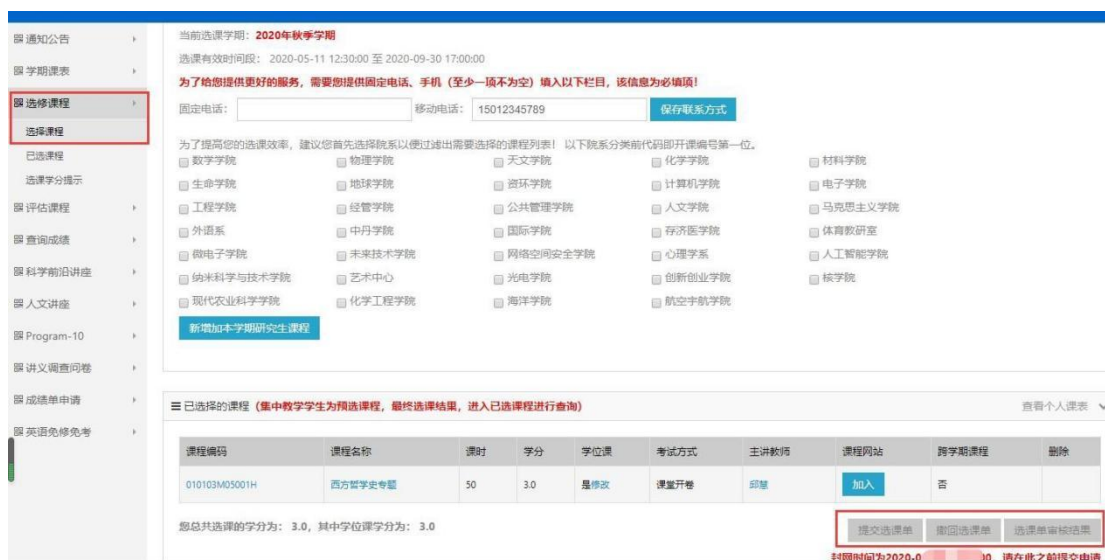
通知公告
学期课表
选修课程
选择课程
已选课程
选课学分提示
评估课程
查询成绩
科学前沿讲座
人文讲座
Program-10
讲义调查问卷
成绩单申请
英语免修免考

当前选课学期：2020年秋季学期
选课有效时间段：2020-05-11 12:30:00 至 2020-09-30 17:00:00
为了给您提供更好的服务，需要您提供固定电话、手机（至少一项不为空）填入以下栏目，该信息为必填项！
固定电话：
移动电话：15012345789
保存联系方式

为了提高您的选课效率，建议您首先选择院系以便过滤出需要选择的课程列表！以下院系分类前代码即开课编号第一位。

数学学院
物理学院
天文学院
化学学院
材料学院
生命学院
地球学院
资环学院
计算机学院
电子学院
工程学院
经管学院
公共管理学院
人文学院
马克思主义学院
外语系
中丹学院
国际学院
存济医学院
体育教研室
微电子学院
未来技术学院
网络空间安全学院
心理学系
人工智能学院
纳米科学与技术学院
艺术中心
光电学院
创新创业学院
核学院
现代农业科学学院
化学工程学院
海洋学院
航空宇航学院

新增加本学期研究生课程

已选择的课程（集中教学学生为预选课程，最终选课结果，进入已选课程进行查询）
查看个人课表

| 课程编码 | 课程名称 | 课时 | 学分 | 学位课 | 考试方式 | 主讲教师 | 课程网站 | 跨学期课程 | 删除 |
|---|---|---|---|---|---|---|---|---|---|
| 010103M05001H | 西方哲学史专题 | 50 | 3.0 | 是修改 | 课堂开卷 | 郎慧 | 加入 | 否 | |

您总共选课的学分为：3.0，其中学位课学分为：3.0

提交选课单
撤回选课单
选课单审核结果

封网时间为2020-0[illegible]0，请在此之前提交申请